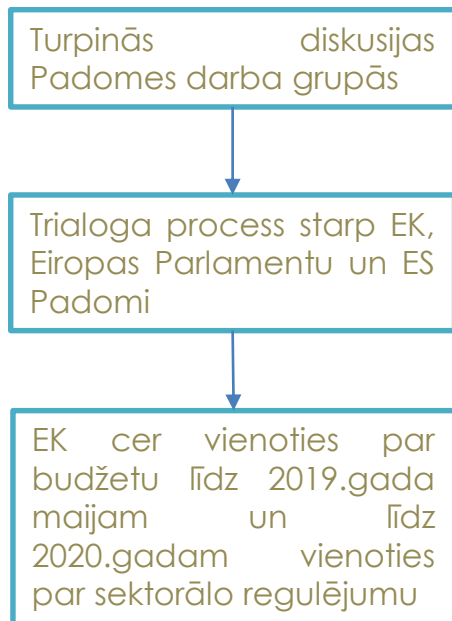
Turpinās diskusijas Padomes darba grupās

Trialoga process starp EK, Eiropas Parlamentu un ES Padomi

EK cer vienoties par budžetu līdz 2019.gada maijam un līdz 2020.gadam vienoties par sektorālo regulējumu